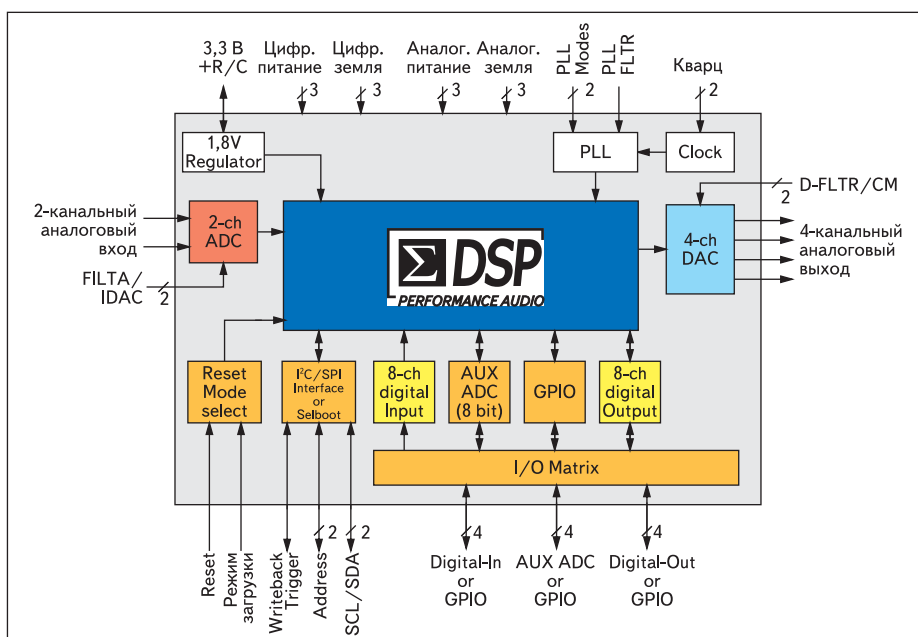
3,3 В +R/C

Цифр. питание

3

Цифр. земля

3

Аналог. питание

3

Аналог. земля

3

PLL Modes

2

PLL FLTR

Кварц

2

1,8V Regulator

PLL

Clock

D-FLTR/CM

2

2-канальный аналоговый вход

2-ch ADC

FILTA/ IDAC

2

DSP

PERFORMANCE AUDIO

4-ch DAC

4-канальный аналоговый выход

Reset Mode select

I²C/SPI Interface or Selboot

8-ch digital Input

AUX ADC (8 bit)

GPIO

8-ch digital Output

I/O Matrix

2

2

4

4

4

Reset

Режим загрузки

Writeback Trigger

Address

SCL/SDA

Digital-In or GPIO

AUX ADC or GPIO

Digital-Out or GPIO